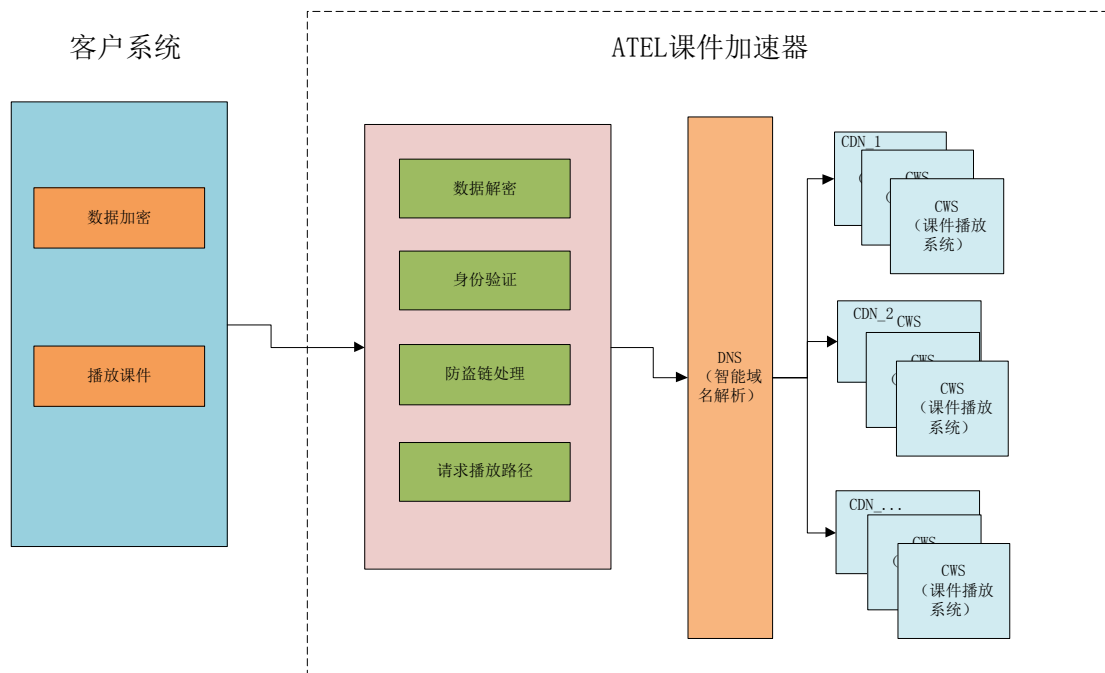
客户系统

数据加密

播放课件

ATEL课件加速器

数据解密

身份验证

防盗链处理

请求播放路径

DNS（智能域名解析）

CDN_1

CWS

CWS（课件播放系统）

CDN_2

CWS

CWS

CWS（课件播放系统）

CDN_...

CWS

CWS（课件播放系统）